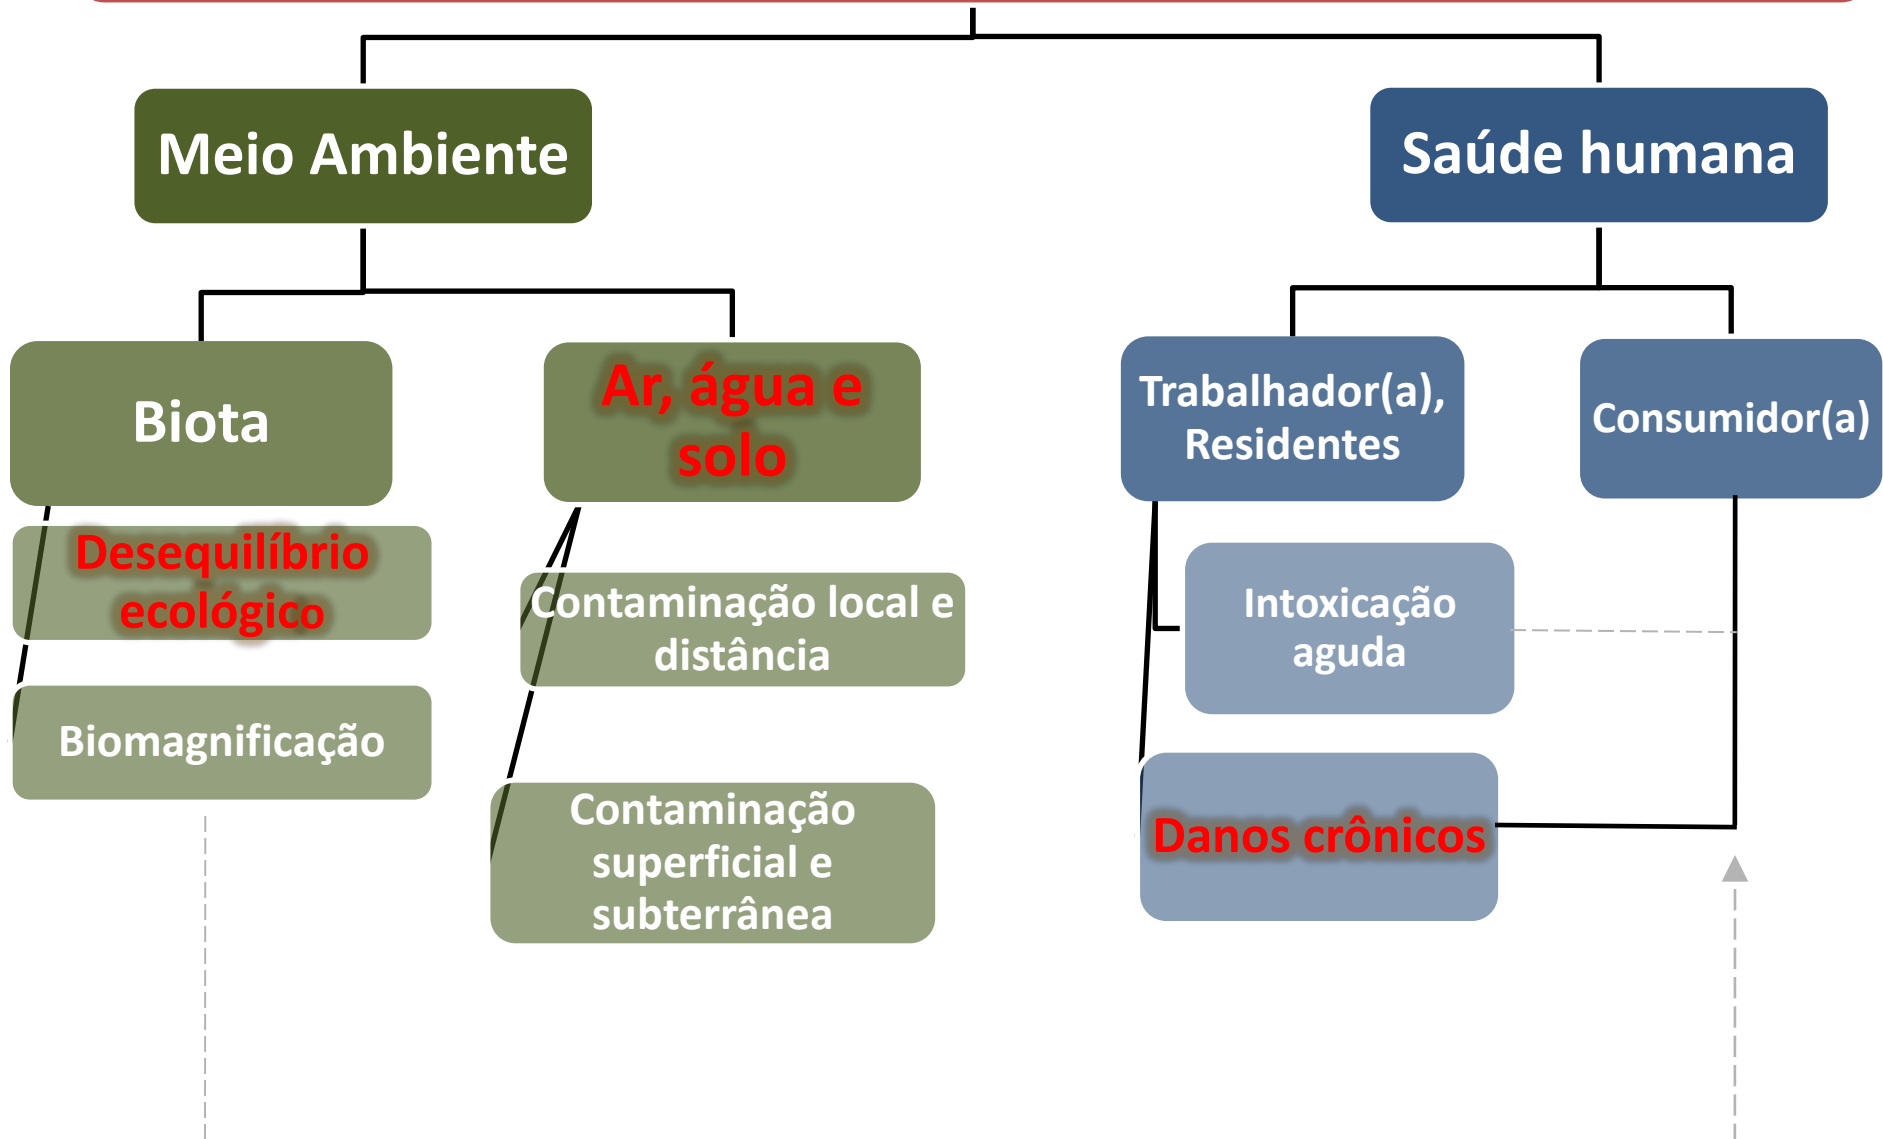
Meio Ambiente

Saúde humana

Biota

Ar, água e solo

Trabalhador(a), Residentes

Consumidor(a)

Desequilíbrio ecológico

Biomagnificação

Contaminação local e distância

Contaminação superficial e subterrânea

Intoxicação aguda

Danos crônicos